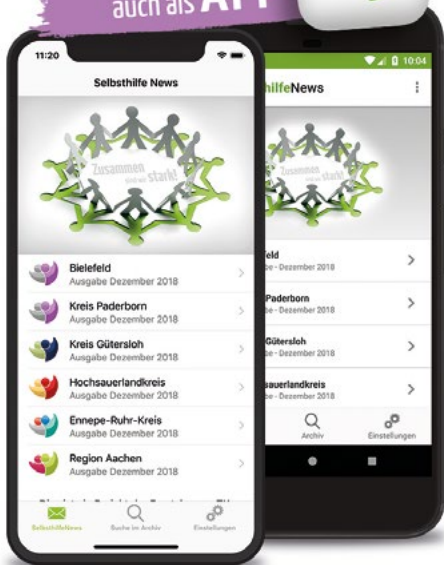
auch als APP

11:20

Selbsthilfe News

Zusammen sind wir stark!

Bielefeld
Ausgabe Dezember 2018

Kreis Paderborn
Ausgabe Dezember 2018

Kreis Gütersloh
Ausgabe Dezember 2018

Hochsauerlandkreis
Ausgabe Dezember 2018

Ennepe-Ruhr-Kreis
Ausgabe Dezember 2018

Region Aachen
Ausgabe Dezember 2018

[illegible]

SelbsthilfeNews
Suche im Archiv
Einstellungen

10:04

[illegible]thilfeNews

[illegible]feld
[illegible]be - Dezember 2018

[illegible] Paderborn
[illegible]be - Dezember 2018

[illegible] Gütersloh
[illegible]be - Dezember 2018

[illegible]sauerlandkreis
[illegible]be - Dezember 2018

Archiv
Einstellungen